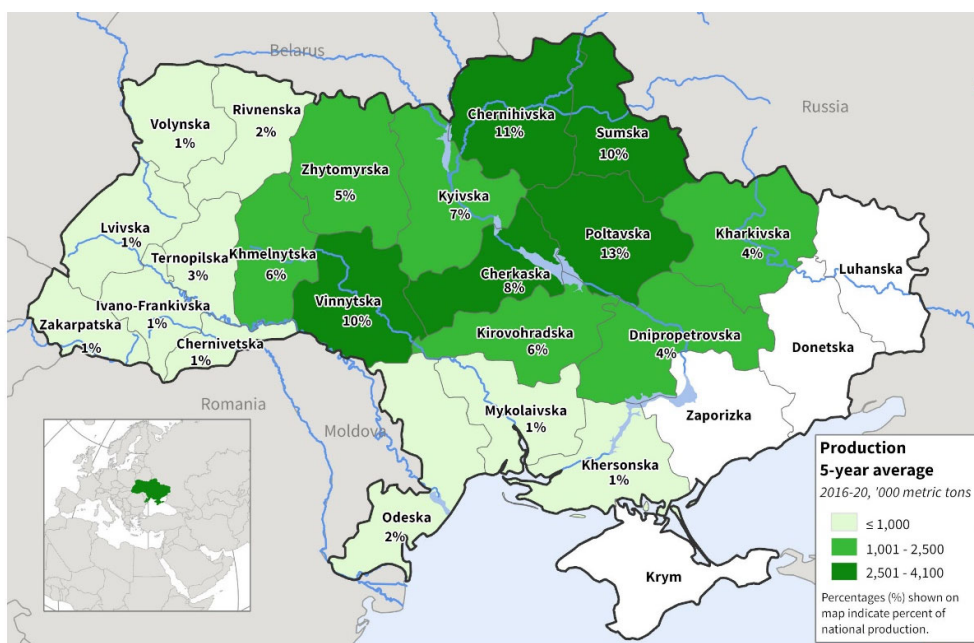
Belarus

Russia

Volynska
1%

Rivnenska
2%

Chernihivska
11%

Sumska
10%

Zhytomyrska
5%

Kyivska
7%

Lvivska
1%

Ternopilska
3%

Khmelnytska
6%

Poltavska
13%

Kharkivska
4%

Luhanska

Cherkaska
8%

Ivano-Frankivska
1%

Vinnytska
10%

Zakarpatska
1%

Chernivetska
1%

Kirovohradska
6%

Dnipropetrovska
4%

Donetska

Romania

Moldova

Mykolaivska
1%

Zaporizka

Khersonska
1%

Odeska
2%

Krym

Production
5-year average
2016-20, '000 metric tons

≤ 1,000
1,001 - 2,500
2,501 - 4,100

Percentages (%) shown on map indicate percent of national production.